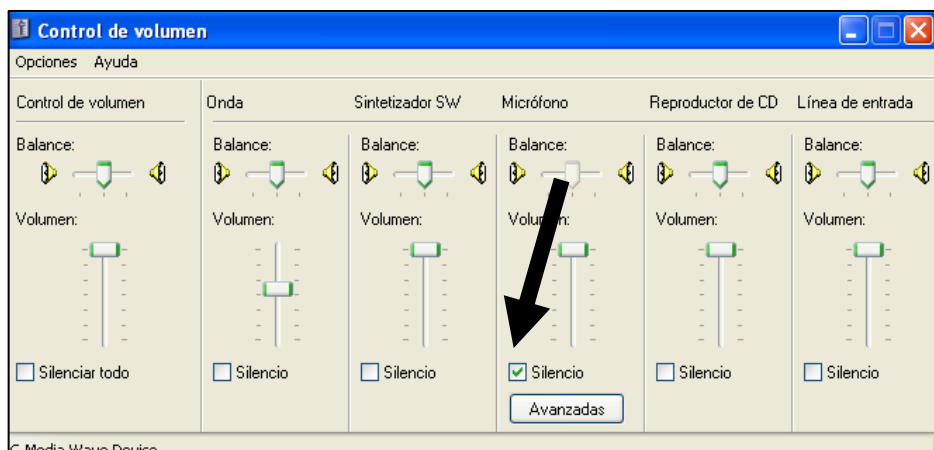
Control de volumen

Opciones Ayuda

Control de volumen

Balance:

Volumen:

Silenciar todo

Onda

Balance:

Volumen:

Silencio

Sintetizador SW

Balance:

Volumen:

Silencio

Micrófono

Balance:

Volu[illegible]n:

Silencio

Avanzadas

Reproductor de CD

Balance:

Volumen:

Silencio

Línea de entrada

Balance:

Volumen:

Silencio

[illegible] Media Wave Device